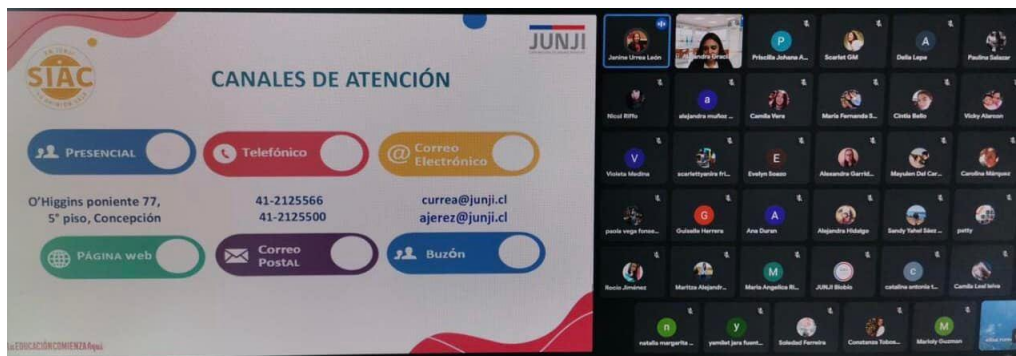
SIAC

CANALES DE ATENCIÓN

JUNJI

PRESENCIAL

Telefónico

Correo Electrónico

O'Higgins poniente 77, 5° piso, Concepción

41-2125566
41-2125500

currea@junji.cl
ajerez@junji.cl

PÁGINA web

Correo POSTAL

Buzón

laEDUCACIÓNCOMIENZAaquí

Janine Urrea León
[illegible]andra Graci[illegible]
Priscilla Johana A...
Scarlet GM
Delia Lepe
Paulina Salazar
Nicol Riffo
alejandra muñoz ...
Camila Vera
María Fernanda B...
Cintia Bello
Vicky Alarcon
Violeta Medina
scarlettyanira fri...
Evelyn Soazo
Alexandra Garrid...
Mayulen Del Car...
Carolina Márquez
paola vega fonse...
Guisselle Herrera
Ana Duran
Alejandra Hidalgo
Sandy Yahel Sáez ...
patty
Rocío Jiménez
Maritza Alejandr...
Maria Angelica Ri...
JUNJI Biobío
catalina antonia t...
Camila Leal leiva
natalia margarita ...
yamilet jara fuent...
Soledad Ferreira
Constanza Tobos...
Marioly Guzman